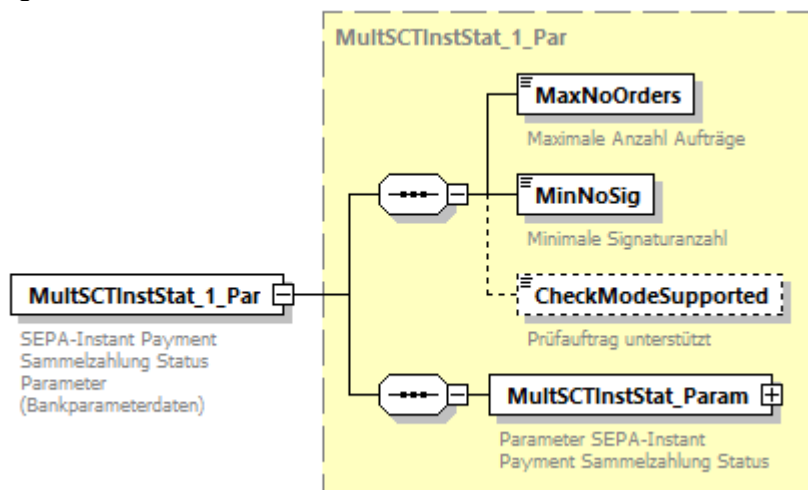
MultSCTInstStat_1_Par

MultSCTInstStat_1_Par

SEPA-Instant Payment Sammelzahlung Status Parameter (Bankparameterdaten)

MaxNoOrders

Maximale Anzahl Aufträge

MinNoSig

Minimale Signaturanzahl

CheckModeSupported

Prüfauftrag unterstützt

MultSCTInstStat_Param

Parameter SEPA-Instant Payment Sammelzahlung Status